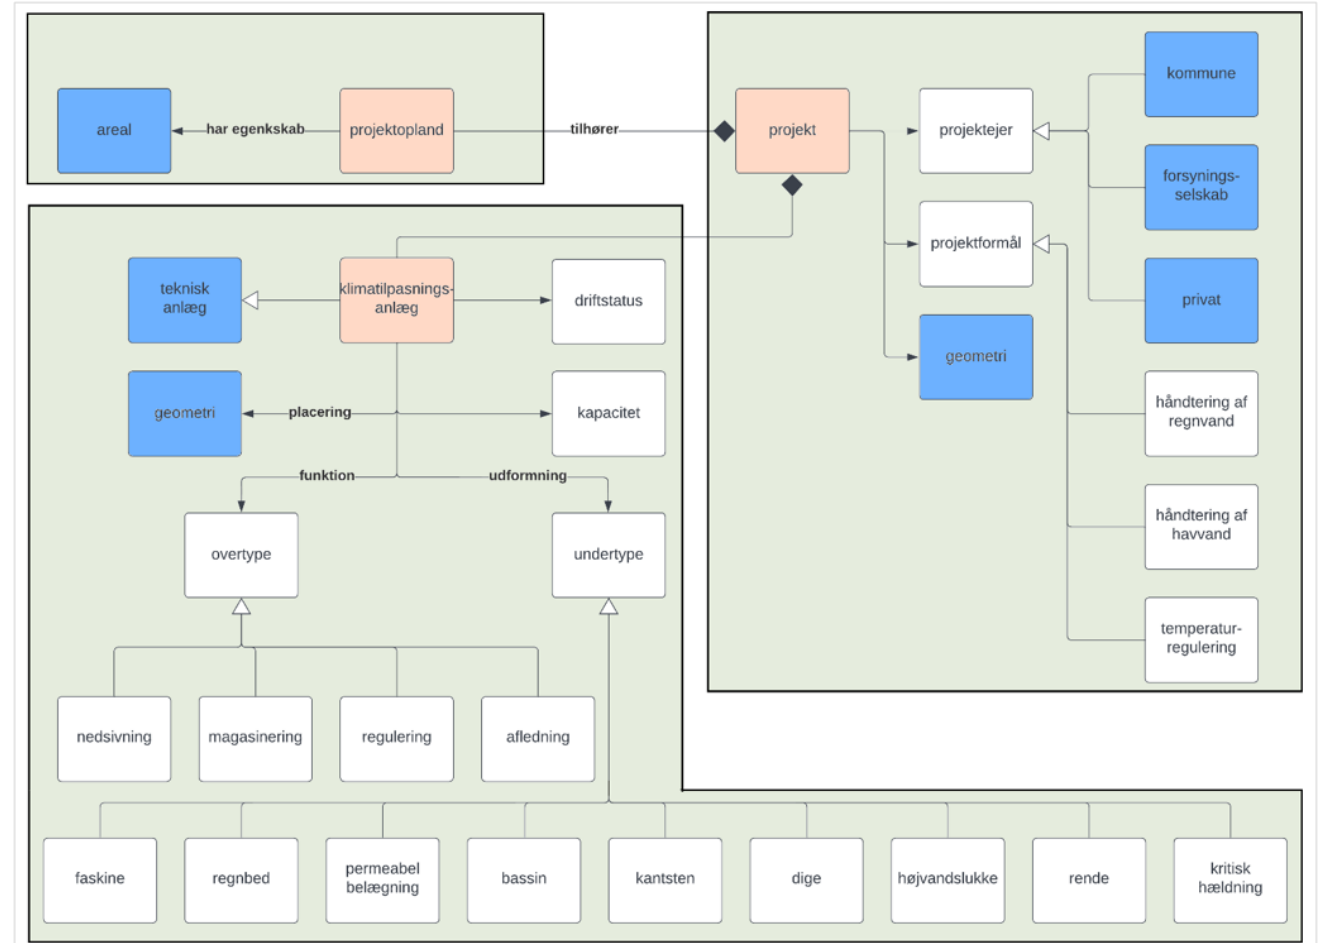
areal
har egenskab
projektopland
tilhører
projekt
projektejer
kommune
forsyningsselskab
projektformål
privat
geometri
håndtering af regnvand
håndtering af havvand
temperaturregulering
teknisk anlæg
klimatilpasningsanlæg
driftstatus
geometri
placering
kapacitet
funktion
udformning
overtype
undertype
nedsivning
magasinering
regulering
afledning
faskine
regnbed
permeabel belægning
bassin
kantsten
dige
højvandslukke
rende
kritisk hældning